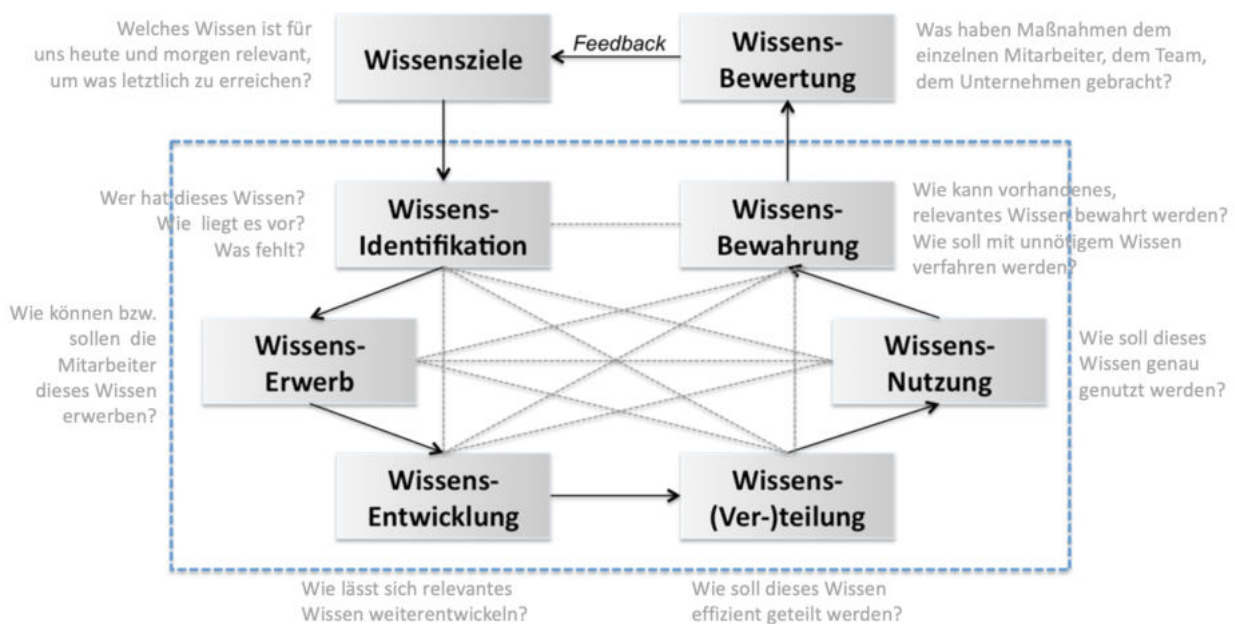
Welches Wissen ist für uns heute und morgen relevant, um was letztlich zu erreichen?

Wissensziele

Feedback

Wissens-Bewertung

Was haben Maßnahmen dem einzelnen Mitarbeiter, dem Team, dem Unternehmen gebracht?

Wer hat dieses Wissen? Wie liegt es vor? Was fehlt?

Wissens-Identifikation

Wissens-Bewahrung

Wie kann vorhandenes, relevantes Wissen bewahrt werden? Wie soll mit unnötigem Wissen verfahren werden?

Wie können bzw. sollen die Mitarbeiter dieses Wissen erwerben?

Wissens-Erwerb

Wissens-Nutzung

Wie soll dieses Wissen genau genutzt werden?

Wissens-Entwicklung

Wissens-(Ver-)teilung

Wie lässt sich relevantes Wissen weiterentwickeln?

Wie soll dieses Wissen effizient geteilt werden?